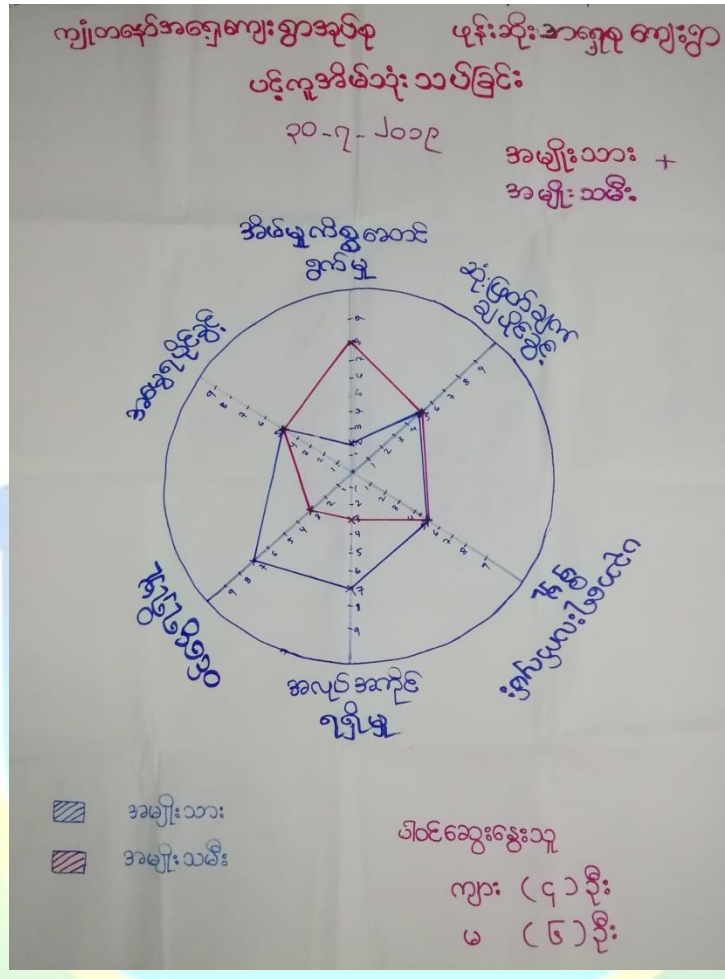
ကျုံတနော်အရှေ့ကျေးရွာအုပ်စု ဖုန်းဆိုးအရှေ့ ကျေးရွာ
ပင့်ကူအိမ်သုံး သုံးသပ်ခြင်း
၃၀-၇-၂၀၁၉

အမျိုးသား +
အမျိုးသမီး

အိမ်မှုကိစ္စဆောင်ရွက်မှု

သုံးဖြတ်ချက်ချမှတ်ခွင့်

အစုအဖွဲ့

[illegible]

အလုပ်အကိုင်ရရှိမှု

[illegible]

အမျိုးသား
အမျိုးသမီး

ပါဝင်ဆွေးနွေးသူ
ကျား (၄) ဦး
မ (၆) ဦး